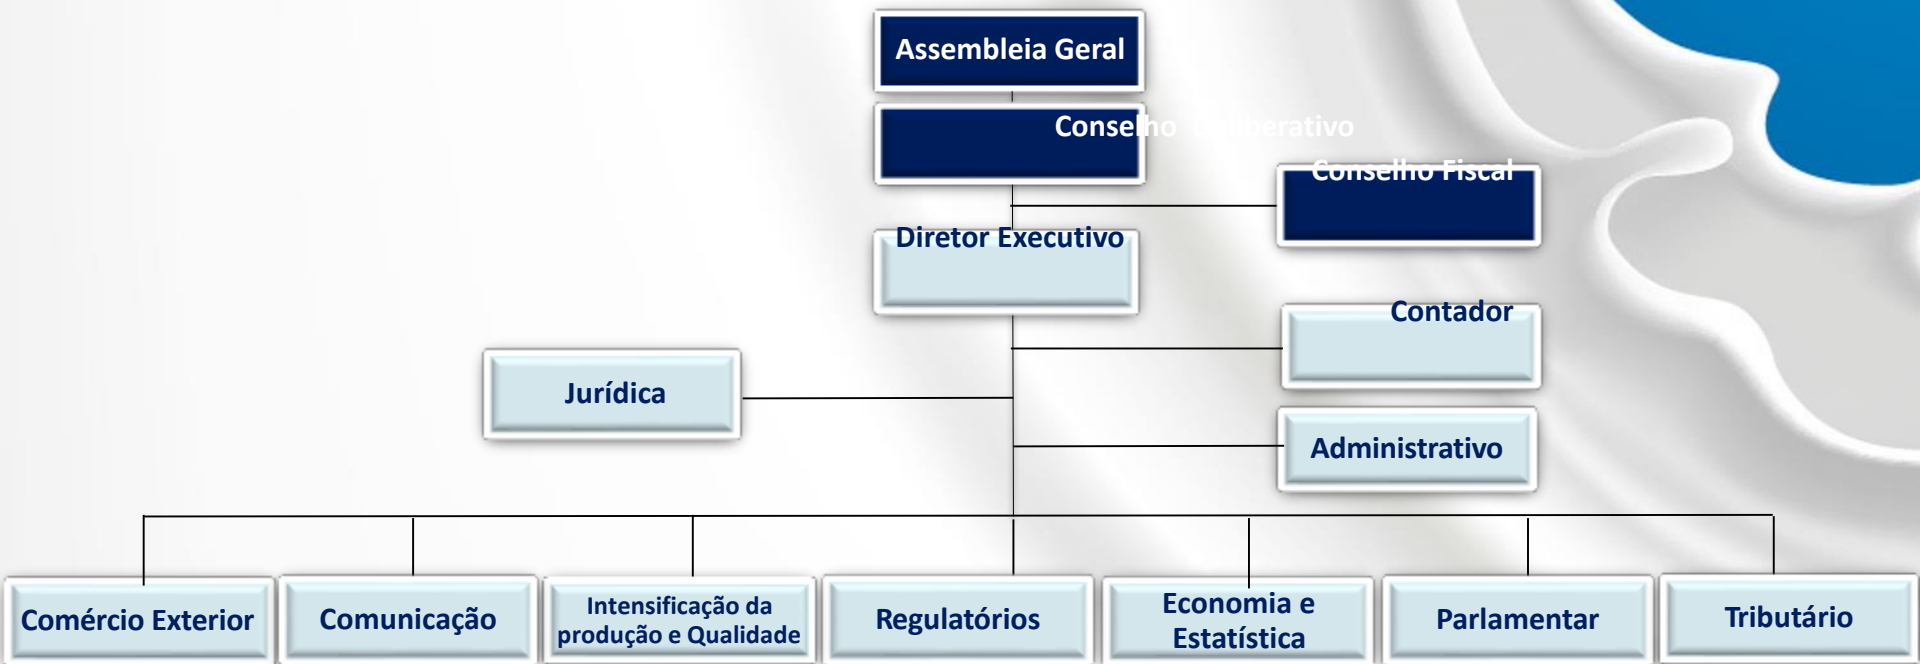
Assembleia Geral

Conselho Deliberativo

Conselho Fiscal

Diretor Executivo

Contador

Jurídica

Administrativo

Comércio Exterior

Comunicação

Intensificação da produção e Qualidade

Regulatórios

Economia e Estatística

Parlamentar

Tributário